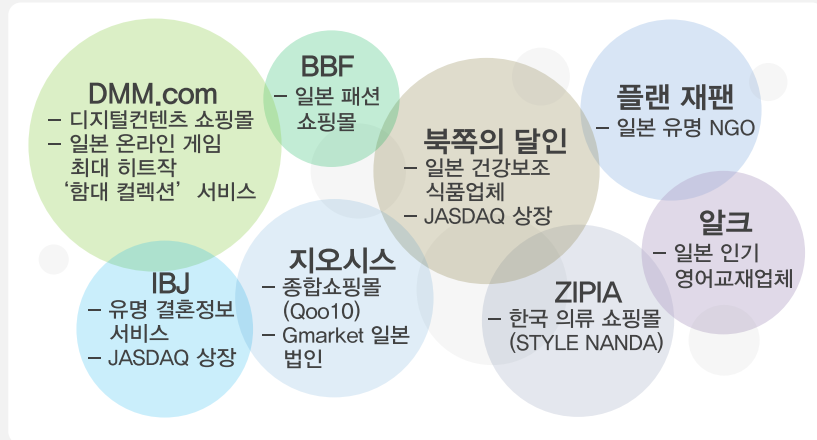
DMM.com
– 디지털컨텐츠 쇼핑몰
– 일본 온라인 게임 최대 히트작 '함대 컬렉션' 서비스

BBF
– 일본 패션 쇼핑몰

북쪽의 달인
– 일본 건강보조 식품업체
– JASDAQ 상장

플랜 재팬
– 일본 유명 NGO

알크
– 일본 인기 영어교재업체

IBJ
– 유명 결혼정보 서비스
– JASDAQ 상장

지오시스
– 종합쇼핑몰 (Qoo10)
– Gmarket 일본 법인

ZIPIA
– 한국 의류 쇼핑몰 (STYLE NANDA)